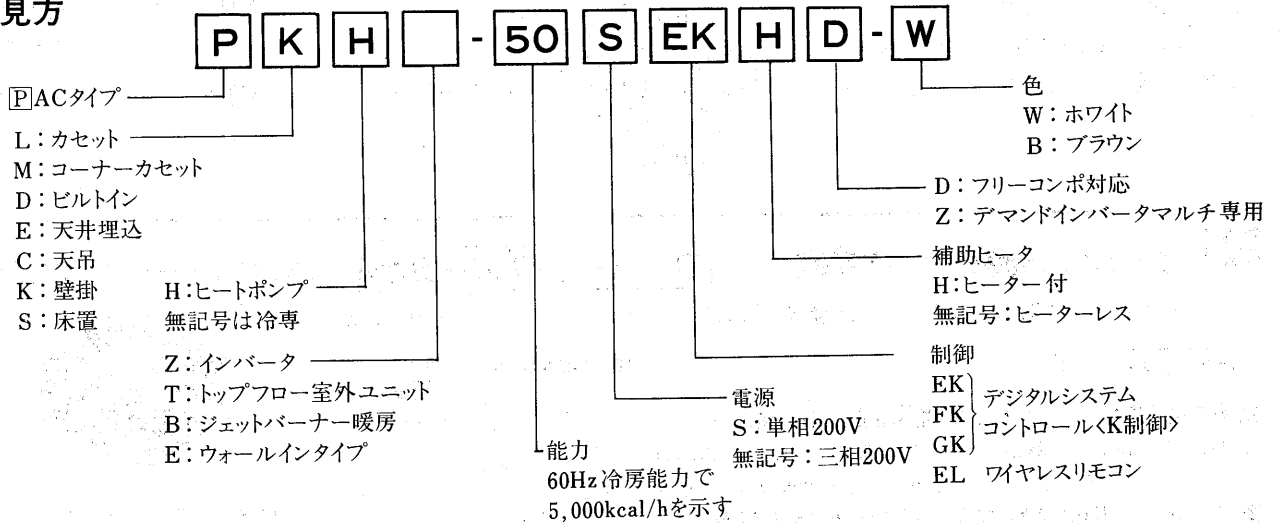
見方

P K H  - 50 S EK H D - W

P ACタイプ

L：カセット
M：コーナーカセット
D：ビルトイン
E：天井埋込
C：天吊
K：壁掛
S：床置

H：ヒートポンプ
無記号は冷専

Z：インバータ
T：トップフロー室外ユニット
B：ジェットバーナー暖房
E：ウォールインタイプ

能力
60Hz冷房能力で
5,000kcal/hを示す

電源
S：単相200V
無記号：三相200V

制御
EK
FK
GK
デジタルシステムコントロール〈K制御〉
EL　ワイヤレスリモコン

補助ヒータ
H：ヒーター付
無記号：ヒーターレス

D：フリーコンポ対応
Z：デマンドインバータマルチ専用

色
W：ホワイト
B：ブラウン